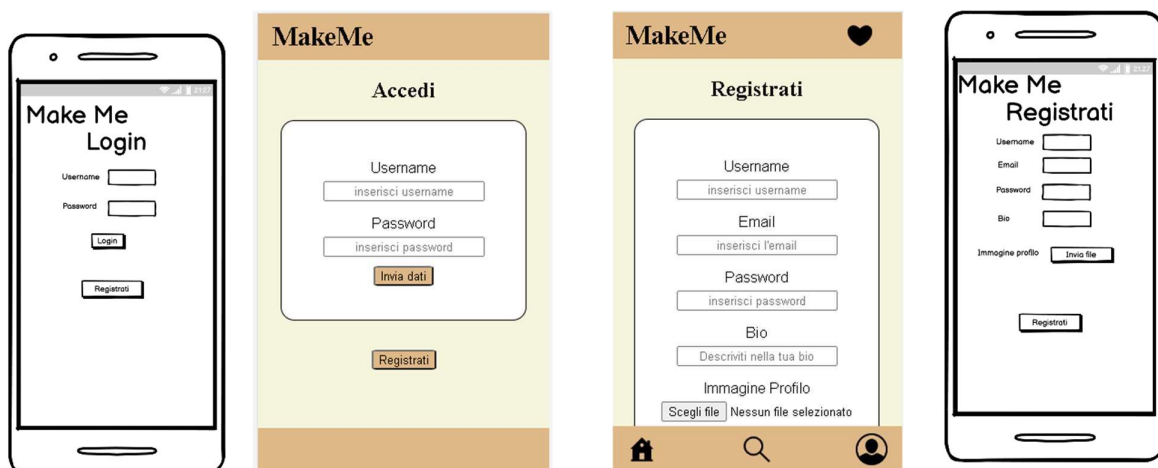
Make Me
Login

Username
Password
Login

Registrati

MakeMe

Accedi

Username
inserisci username
Password
inserisci password
Invia dati

Registrati

MakeMe

Registrati

Username
inserisci username
Email
inserisci l'email
Password
inserisci password
Bio
Descriviti nella tua bio
Immagine Profilo
Scegli file Nessun file selezionato

Make Me
Registrati

Username
Email
Password
Bio

Immagine profilo Invia file

Registrati